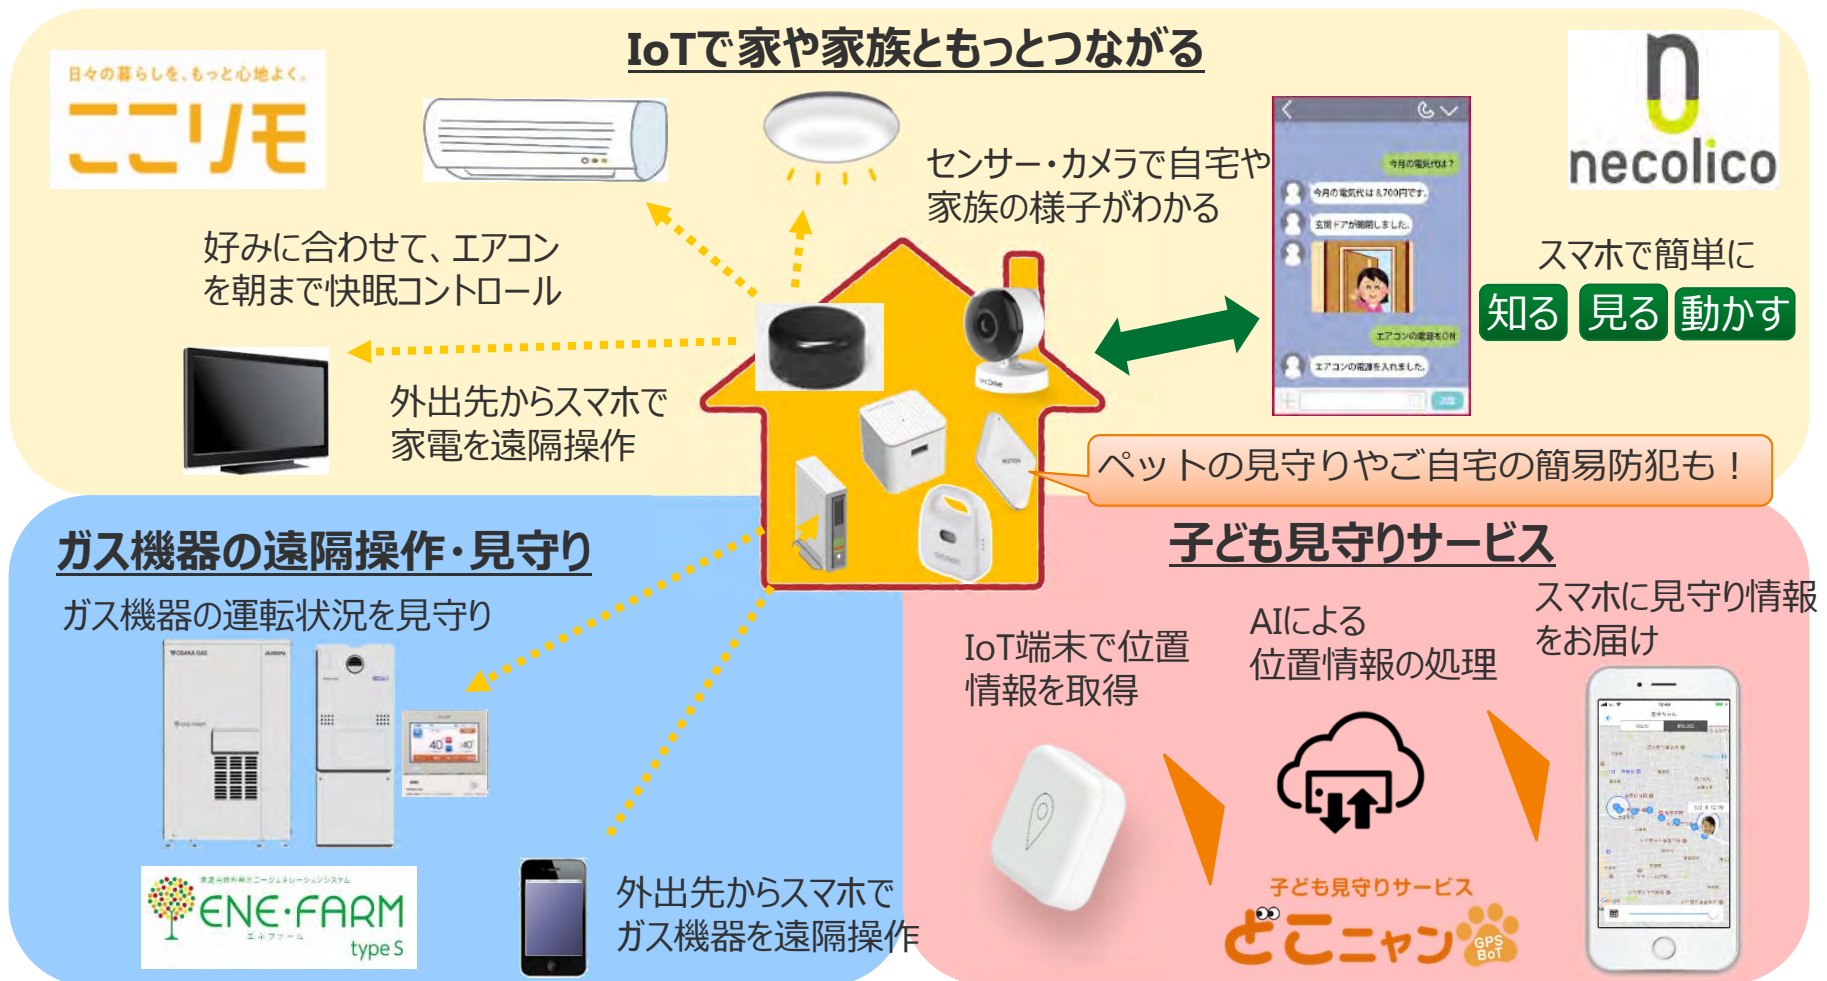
IoTで家や家族ともっとつながる

日々の暮らしを、もっと心地よく。
ここリモ

necolico

好みに合わせて、エアコンを朝まで快眠コントロール

センサー・カメラで自宅や家族の様子がわかる

今月の電気代は？
今月の電気代は8,700円です。
玄関ドアが開閉しました。
エアコンの電源をON
エアコンの電源を入れました。

スマホで簡単に
知る 見る 動かす

外出先からスマホで家電を遠隔操作

ペットの見守りやご自宅の簡易防犯も！

ガス機器の遠隔操作・見守り

ガス機器の運転状況を見守り

OSAKA GAS

40 40

ENE·FARM
エネファーム
type S

外出先からスマホでガス機器を遠隔操作

子ども見守りサービス

IoT端末で位置情報を取得

AIによる位置情報の処理

スマホに見守り情報をお届け

子ども見守りサービス
どこニャン
GPS BoT